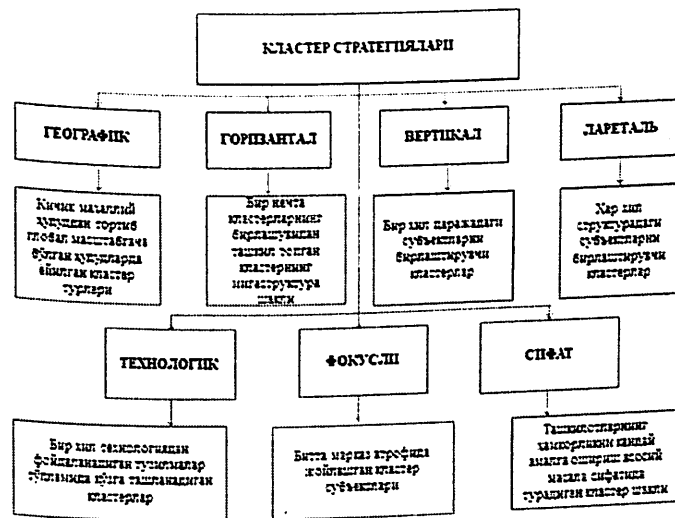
КЛАСТЕР СТРАТЕГИЯЛАРИ

ГЕОГРАФИК

ГОРИЗАНТАЛ

ВЕРТИКАЛ

ЛАТЕРАЛЬ

Кичик маҳаллий ҳудудлан тортиб глобал масштабгача бўлган ҳудудларда ёйилган кластер турлари

Бир нечта кластерларнинг бирлашуvидан ташкил топган кластернинг инфраструктура шакли

Бир хил даражадаги субъектларни бирлаштирувчи кластерлар

Ҳар хил структурадаги субъектларни бирлаштирувчи кластерлар

ТЕХНОЛОГИК

ФОКУСЛИ

СИФАТ

Бир хил технологиядан фойдаланишига тузилмалар тўпламига кўра ташкилланадиган кластерлар

Битта марказ атрофида жойлашган кластер субъектлари

Ташкилотларнинг ҳамкорликни қандай амалга оширишга асосий мазмуни сифатида тураладиган кластер шакли